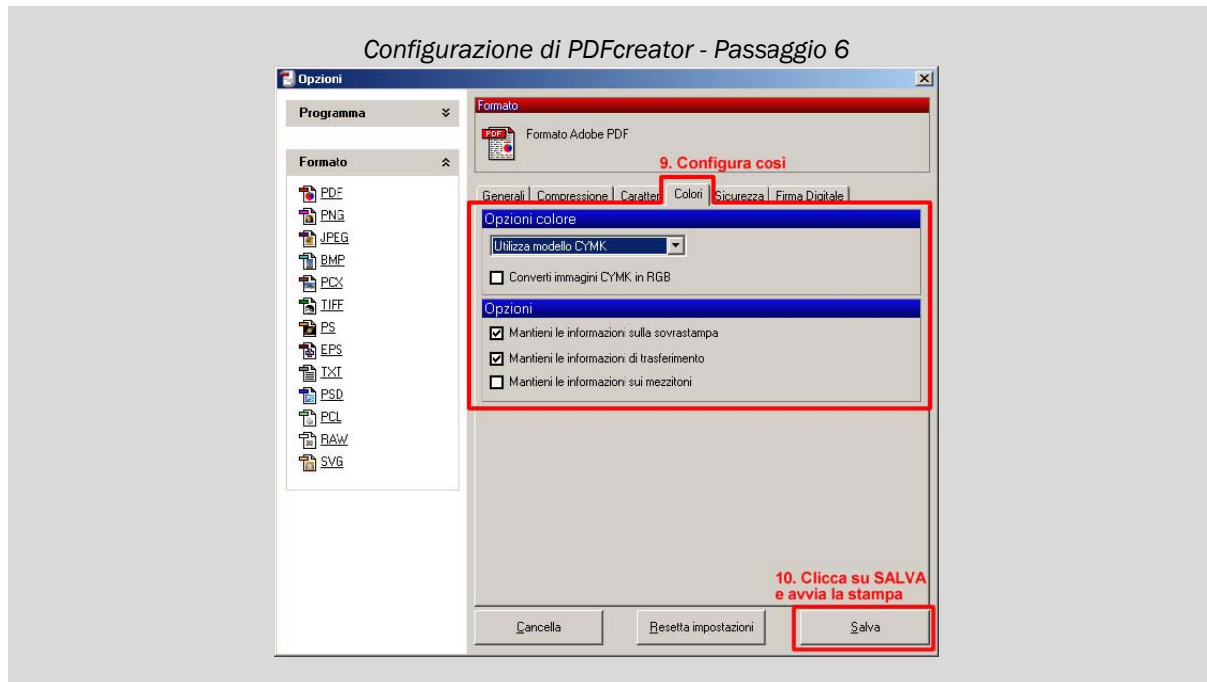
Configurazione di PDFcreator - Passaggio 6

Opzioni

Programma

Formato

PDF
PNG
JPEG
BMP
PCX
TIFF
PS
EPS
TXT
PSD
PCL
RAW
SVG

Formato

PDF

Formato Adobe PDF

9. Configura così

Generali | Compressione | Caratteri | Colori | Sicurezza | Firma Digitale

Opzioni colore

Utilizza modello CYMK

Converti immagini CYMK in RGB

Opzioni

Mantieni le informazioni sulla sovrastampa

Mantieni le informazioni di trasferimento

Mantieni le informazioni sui mezzitoni

10. Clicca su SALVA e avvia la stampa

Cancella

Resetta impostazioni

Salva